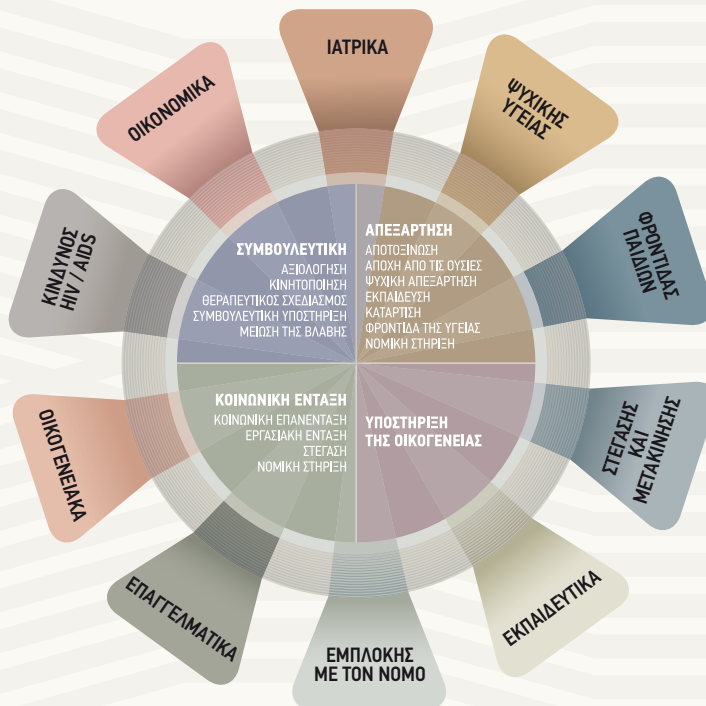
ΙΑΤΡΙΚΑ

ΨΥΧΙΚΗΣ ΥΓΕΙΑΣ

ΦΡΟΝΤΙΔΑΣ ΠΑΙΔΙΩΝ

ΣΤΕΓΑΣΗΣ ΚΑΙ ΜΕΤΑΚΙΝΗΣΗΣ

ΕΚΠΑΙΔΕΥΤΙΚΑ

ΕΜΠΛΟΚΗΣ ΜΕ ΤΟΝ ΝΟΜΟ

ΕΠΑΓΓΕΛΜΑΤΙΚΑ

ΟΙΚΟΓΕΝΕΙΑΚΑ

ΚΙΝΔΥΝΟΣ HIV / AIDS

ΟΙΚΟΝΟΜΙΚΑ

ΣΥΜΒΟΥΛΕΥΤΙΚΗ
ΑΞΙΟΛΟΓΗΣΗ
ΚΙΝΗΤΟΠΟΙΗΣΗ
ΘΕΡΑΠΕΥΤΙΚΟΣ ΣΧΕΔΙΑΣΜΟΣ
ΣΥΜΒΟΥΛΕΥΤΙΚΗ ΥΠΟΣΤΗΡΙΞΗ
ΜΕΙΩΣΗ ΤΗΣ ΒΛΑΒΗΣ

ΑΠΕΞΑΡΤΗΣΗ
ΑΠΟΤΟΞΙΝΩΣΗ
ΑΠΟΧΗ ΑΠΟ ΤΙΣ ΟΥΣΙΕΣ
ΨΥΧΙΚΗ ΑΠΕΞΑΡΤΗΣΗ
ΕΚΠΑΙΔΕΥΣΗ
ΚΑΤΑΡΤΙΣΗ
ΦΡΟΝΤΙΔΑ ΤΗΣ ΥΓΕΙΑΣ
ΝΟΜΙΚΗ ΣΤΗΡΙΞΗ

ΚΟΙΝΩΝΙΚΗ ΕΝΤΑΞΗ
ΚΟΙΝΩΝΙΚΗ ΕΠΑΝΕΝΤΑΞΗ
ΕΡΓΑΣΙΑΚΗ ΕΝΤΑΞΗ
ΣΤΕΓΑΣΗ
ΝΟΜΙΚΗ ΣΤΗΡΙΞΗ

ΥΠΟΣΤΗΡΙΞΗ ΤΗΣ ΟΙΚΟΓΕΝΕΙΑΣ